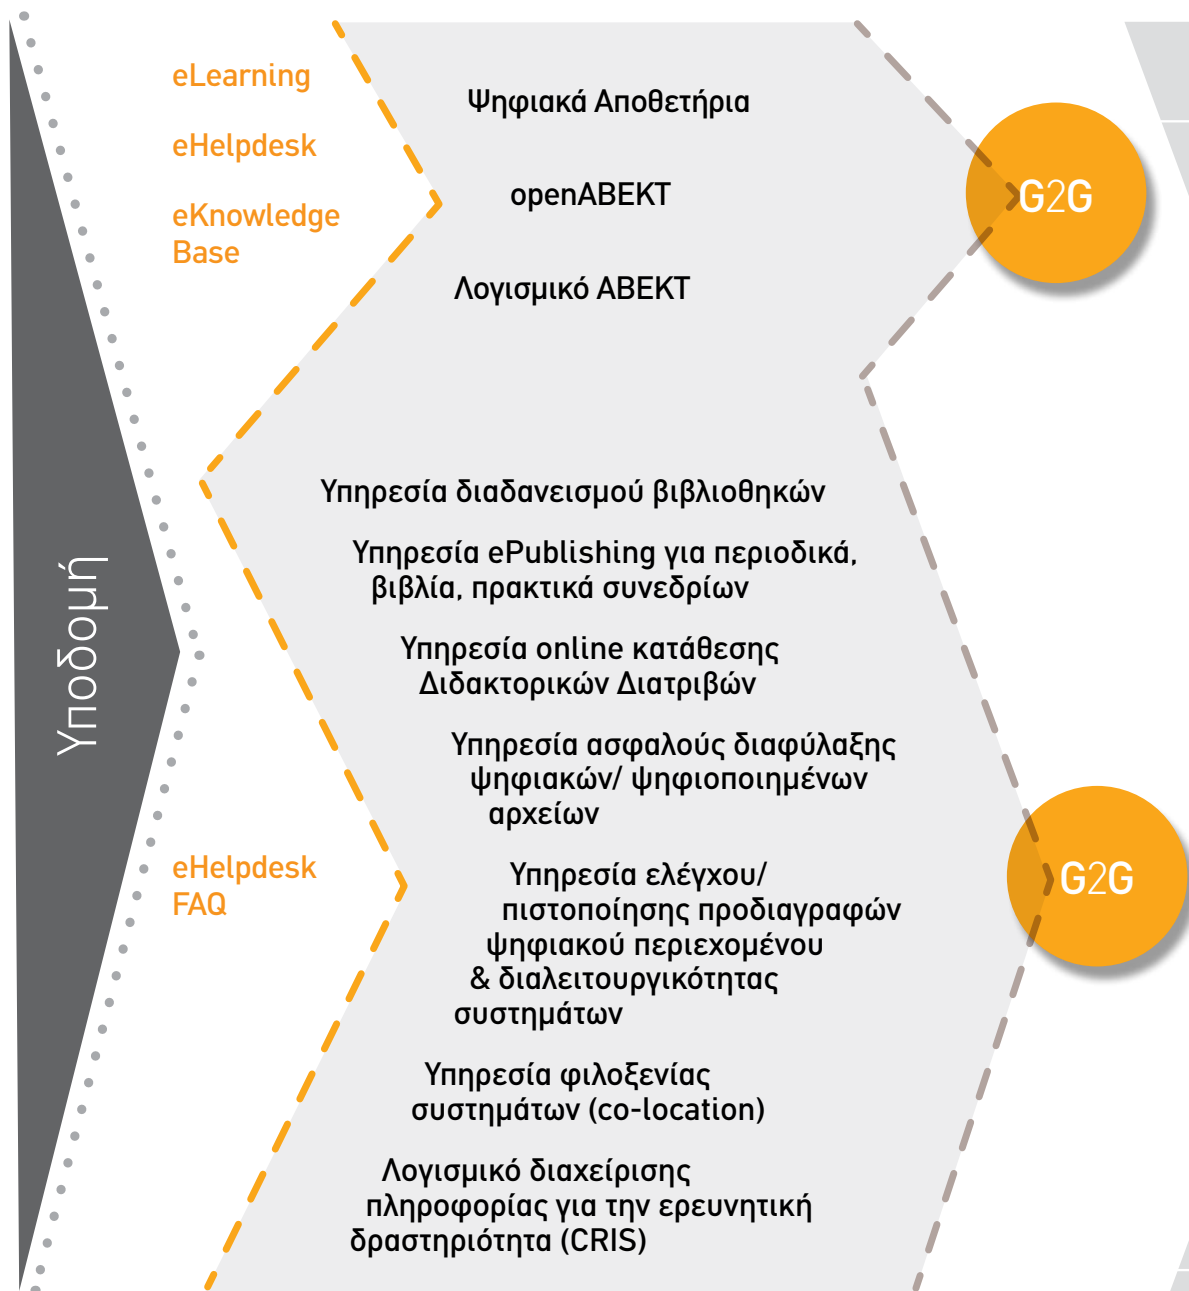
Υποδομή

eLearning

eHelpdesk

eKnowledge Base

Ψηφιακά Αποθετήρια

openABEKT

Λογισμικό ΑΒΕΚΤ

G2G

Υπηρεσία διαδανεισμού βιβλιοθηκών

Υπηρεσία ePublishing για περιοδικά, βιβλία, πρακτικά συνεδρίων

Υπηρεσία online κατάθεσης Διδακτορικών Διατριβών

Υπηρεσία ασφαλούς διαφύλαξης ψηφιακών/ ψηφιοποιημένων αρχείων

eHelpdesk FAQ

Υπηρεσία ελέγχου/ πιστοποίησης προδιαγραφών ψηφιακού περιεχομένου & διαλειτουργικότητας συστημάτων

G2G

Υπηρεσία φιλοξενίας συστημάτων (co-location)

Λογισμικό διαχείρισης πληροφορίας για την ερευνητική δραστηριότητα (CRIS)